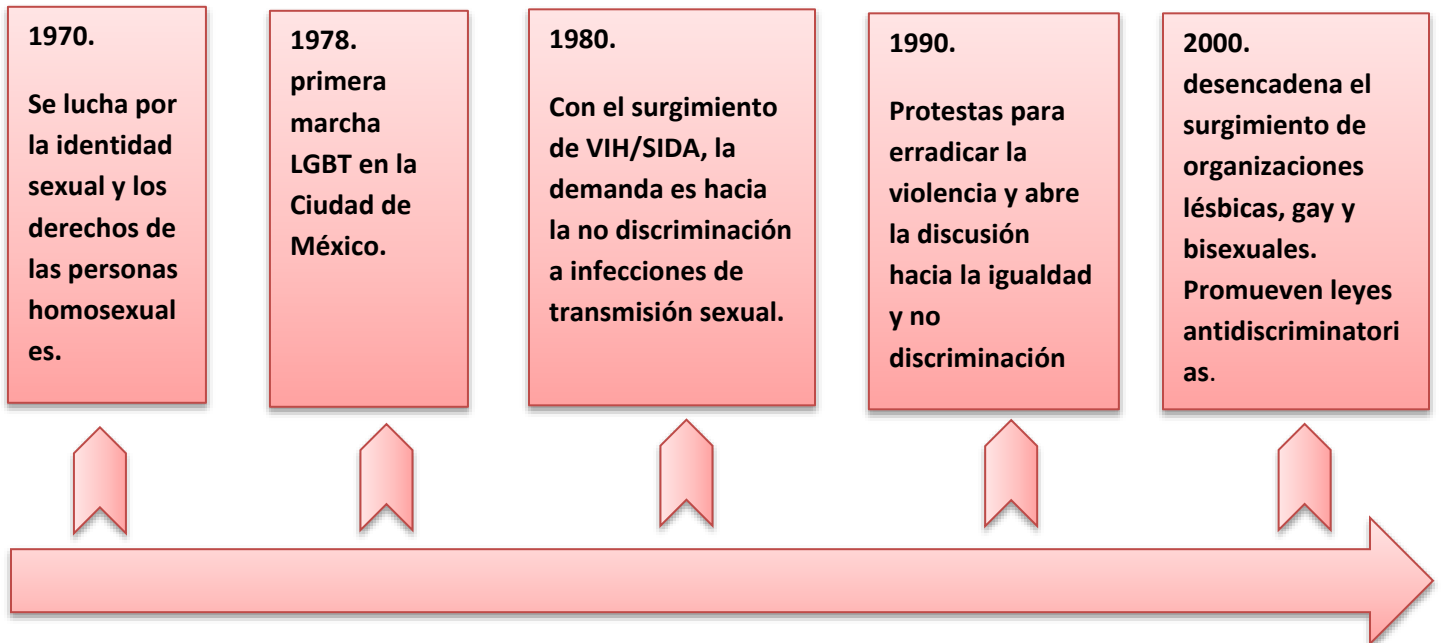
1970.

Se lucha por la identidad sexual y los derechos de las personas homosexuales.

1978. primera marcha LGBT en la Ciudad de México.

1980.

Con el surgimiento de VIH/SIDA, la demanda es hacia la no discriminación a infecciones de transmisión sexual.

1990.

Protestas para erradicar la violencia y abre la discusión hacia la igualdad y no discriminación

2000. desencadena el surgimiento de organizaciones lésbicas, gay y bisexuales. Promueven leyes antidiscriminatorias.